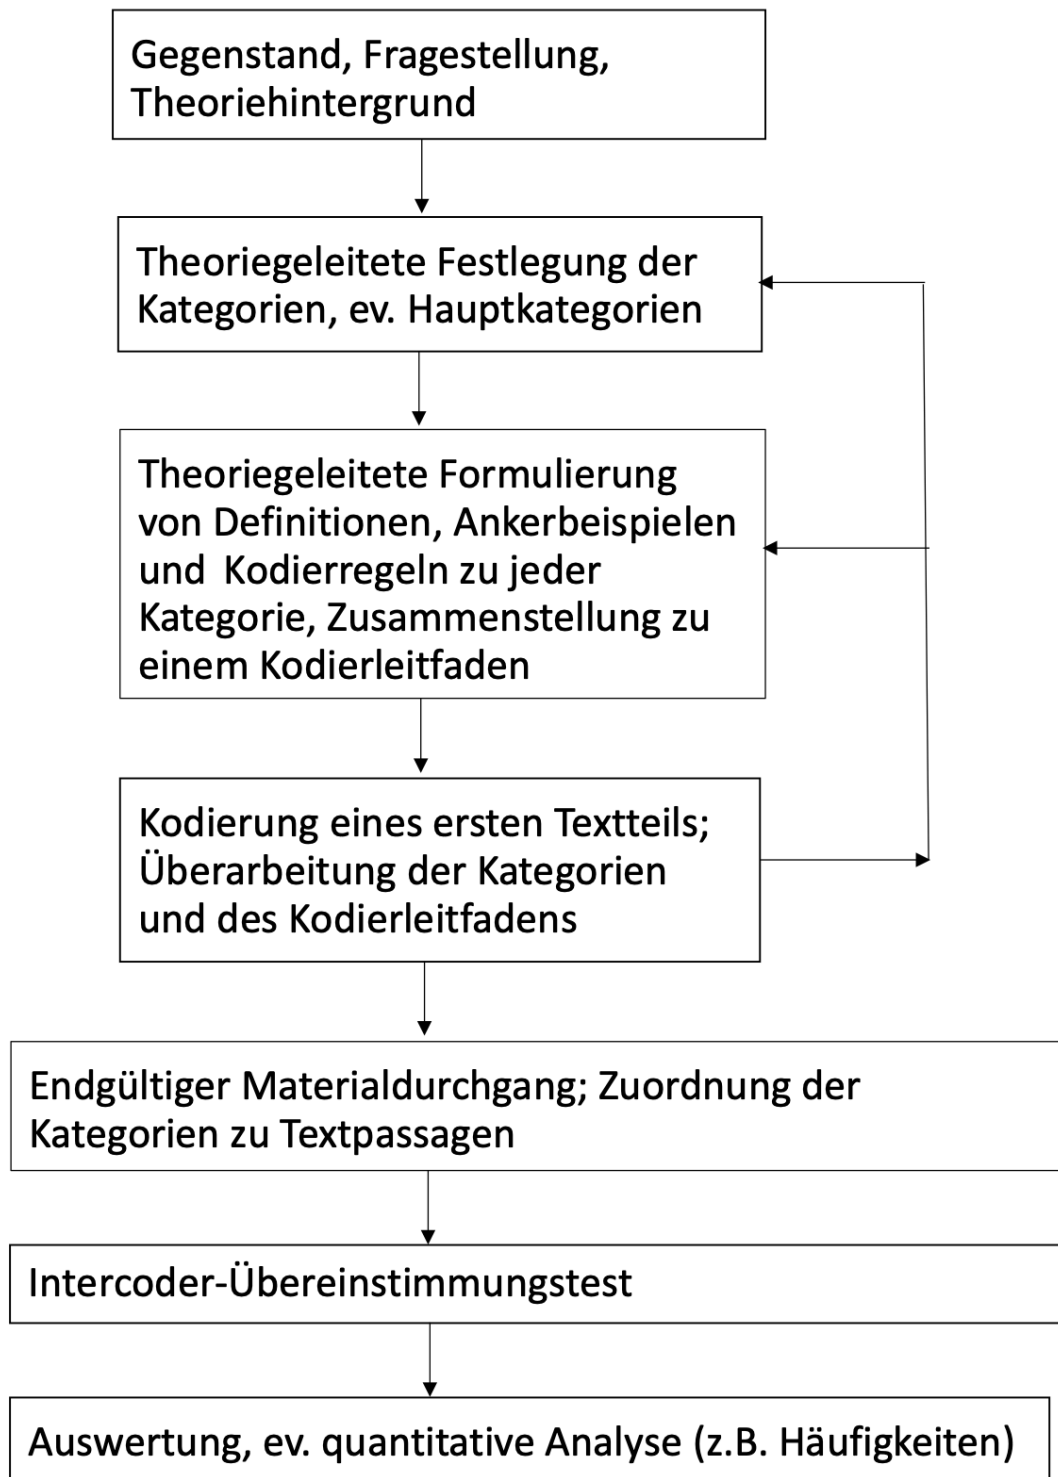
Gegenstand, Fragestellung, Theoriehintergrund

Theoriegeleitete Festlegung der Kategorien, ev. Hauptkategorien

Theoriegeleitete Formulierung von Definitionen, Ankerbeispielen und  Kodierregeln zu jeder Kategorie, Zusammenstellung zu einem Kodierleitfaden

Kodierung eines ersten Textteils; Überarbeitung der Kategorien und des Kodierleitfadens

Endgültiger Materialdurchgang; Zuordnung der Kategorien zu Textpassagen

Intercoder-Übereinstimmungstest

Auswertung, ev. quantitative Analyse (z.B. Häufigkeiten)